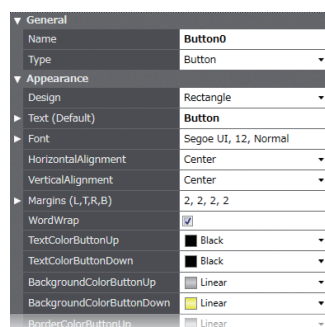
▼ General

| | |
|---|---|
| Name | Button0 |
| Type | Button |

▼ Appearance

| | |
|---|---|
| Design | Rectangle |
| ► Text (Default) | Button |
| ► Font | Segoe UI, 12, Normal |
| HorizontalAlignment | Center |
| VerticalAlignment | Center |
| ► Margins (L,T,R,B) | 2, 2, 2, 2 |
| WordWrap | ☑ |
| TextColorButtonUp | Black |
| TextColorButtonDown | Black |
| BackgroundColorButtonUp | Linear |
| BackgroundColorButtonDown | Linear |
| BorderColorButtonUp | Linear |